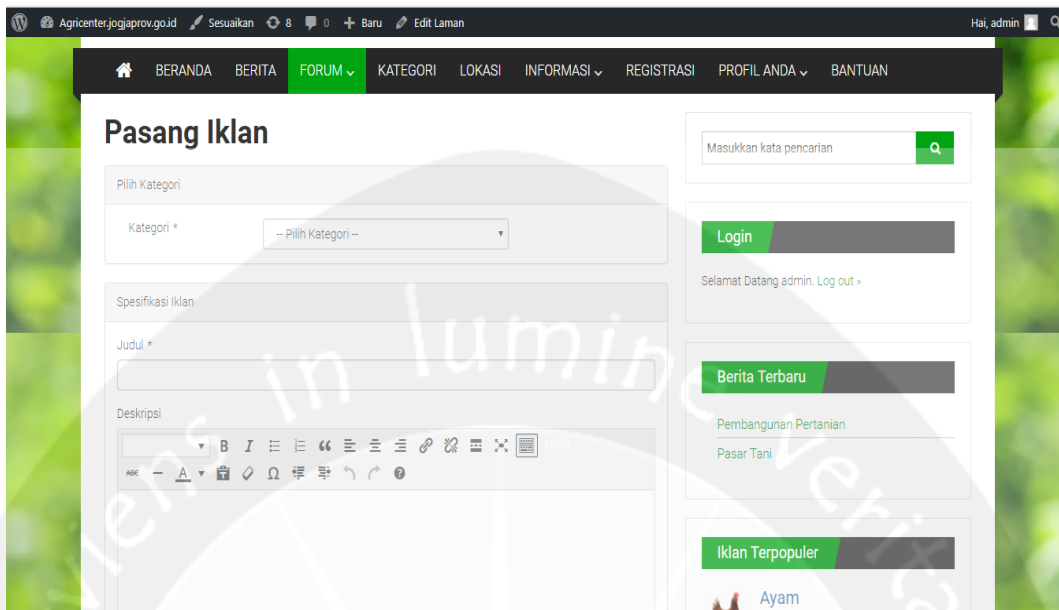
Agricenter.jogjaprov.go.id Sesuaikan 8 0 Baru Edit Laman Hai, admin

BERANDA BERITA FORUM KATEGORI LOKASI INFORMASI REGISTRASI PROFIL ANDA BANTUAN

Pasang Iklan

Pilih Kategori

Kategori * -- Pilih Kategori --

Spesifikasi Iklan

Judul *

Deskripsi

B I

Ω

Masukkan kata pencarian

Login

Selamat Datang admin. Log out »

Berita Terbaru

Pembangunan Pertanian

Pasar Tani

Iklan Terpopuler

Ayam

lumen in veritas